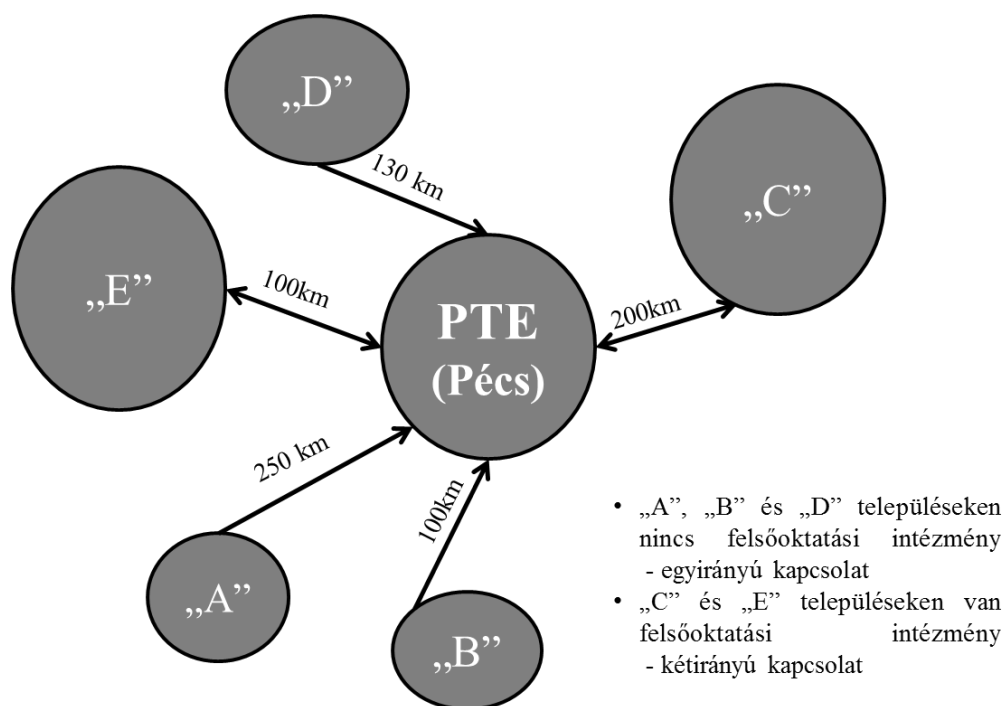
„D”

130 km

„C”

„E”

100km

PTE (Pécs)

200km

250 km

100km

„A”

„B”

• „A”, „B” és „D” településeken nincs felsőoktatási intézmény - egyirányú kapcsolat
• „C” és „E” településeken van felsőoktatási intézmény - kétirányú kapcsolat